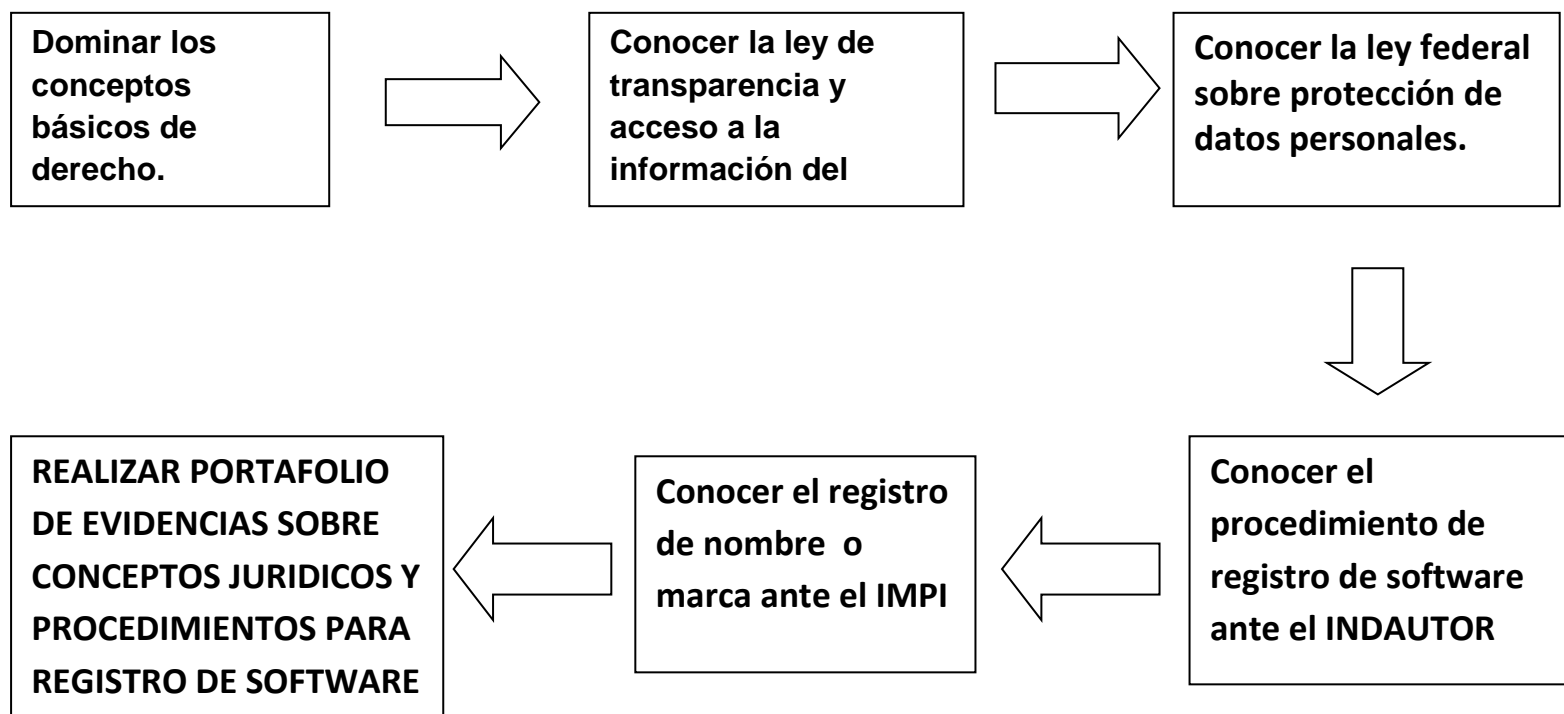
Dominar los conceptos básicos de derecho.

Conocer la ley de transparencia y acceso a la información del

Conocer la ley federal sobre protección de datos personales.

Conocer el procedimiento de registro de software ante el INDAUTOR

Conocer el registro de nombre o marca ante el IMPI

REALIZAR PORTAFOLIO DE EVIDENCIAS SOBRE CONCEPTOS JURIDICOS Y PROCEDIMIENTOS PARA REGISTRO DE SOFTWARE